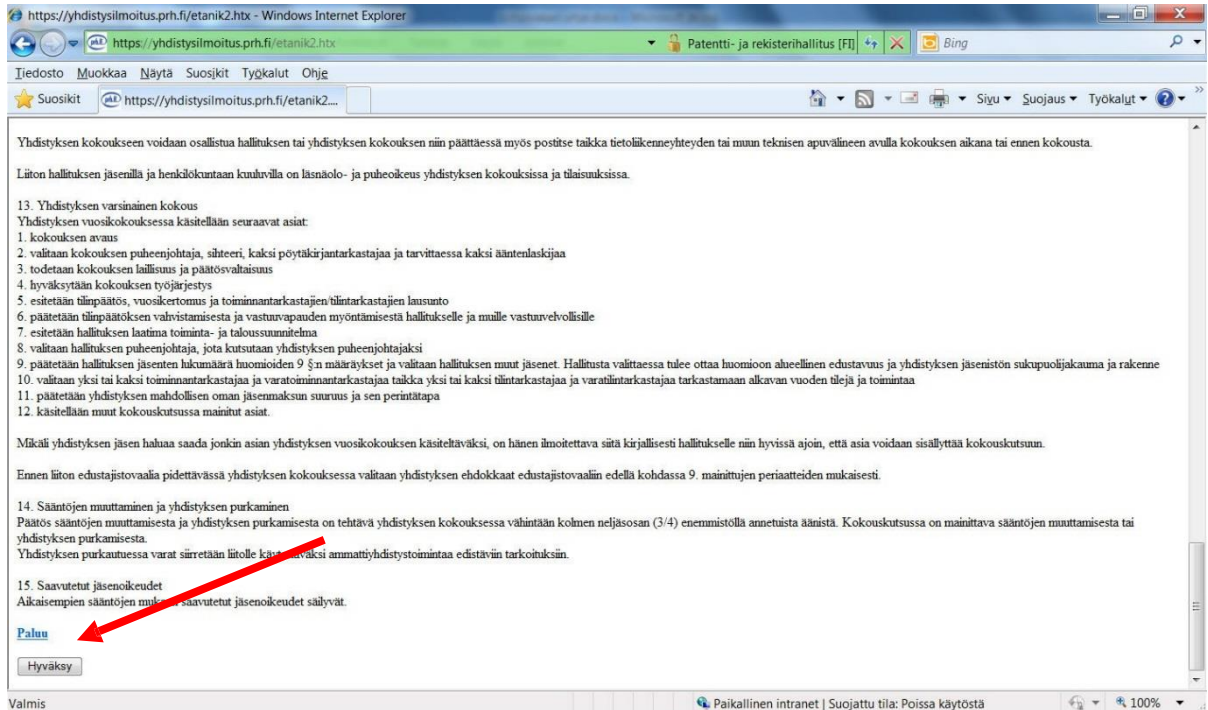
https://yhdistysilmoitus.prh.fi/etanik2.htx - Windows Internet Explorer

https://yhdistysilmoitus.prh.fi/etanik2.htx

Patentti- ja rekisterihallitus [FI]

Bing

Tiedosto Muokkaa Näytä Suosikit Työkalut Ohje

Suosikit

https://yhdistysilmoitus.prh.fi/etanik2....

Sivu ▾ Suojaus ▾ Työkalut ▾

Yhdistyksen kokoukseen voidaan osallistua hallituksen tai yhdistyksen kokouksen niin päättäessä myös postitse taikka tietoliikenneyhteyden tai muun teknisen apuvälineen avulla kokouksen aikana tai ennen kokousta.

Liiton hallituksen jäsenillä ja henkilökuntaan kuuluvilla on läsnäolo- ja puheoikeus yhdistyksen kokouksissa ja tilaisuuksissa.

13. Yhdistyksen varsinainen kokous
Yhdistyksen vuosikokouksessa käsitellään seuraavat asiat:
1. kokouksen avaus
2. valitaan kokouksen puheenjohtaja, sihteeri, kaksi pöytäkirjantarkastajaa ja tarvittaessa kaksi ääntenlaskijaa
3. todetaan kokouksen laillisuus ja päätösvaltaisuus
4. hyväksytään kokouksen työjärjestys
5. esitetään tilinpäätös, vuosikertomus ja toiminnantarkastajien/tilintarkastajien lausunto
6. päätetään tilinpäätöksen vahvistamisesta ja vastuuvapauden myöntämisestä hallitukselle ja muille vastuuvelvollisille
7. esitetään hallituksen laatima toiminta- ja taloussuunnitelma
8. valitaan hallituksen puheenjohtaja, jota kutsutaan yhdistyksen puheenjohtajaksi
9. päätetään hallituksen jäsenten lukumäärä huomioiden 9 §:n määräykset ja valitaan hallituksen muut jäsenet. Hallitusta valittaessa tulee ottaa huomioon alueellinen edustavuus ja yhdistyksen jäsenistön sukupuolijakauma ja rakenne
10. valitaan yksi tai kaksi toiminnantarkastajaa ja varatoiminnantarkastajaa taikka yksi tai kaksi tilintarkastajaa ja varatilintarkastajaa tarkastamaan alkavan vuoden tilejä ja toimintaa
11. päätetään yhdistyksen mahdollisen oman jäsenmaksun suuruus ja sen perintätapa
12. käsitellään muut kokouskutsussa mainitut asiat.

Mikäli yhdistyksen jäsen haluaa saada jonkin asian yhdistyksen vuosikokouksen käsiteltäväksi, on hänen ilmoitettava siitä kirjallisesti hallitukselle niin hyvissä ajoin, että asia voidaan sisällyttää kokouskutsuun.

Ennen liiton edustajistovaalia pidettävässä yhdistyksen kokouksessa valitaan yhdistyksen ehdokkaat edustajistovaaliin edellä kohdassa 9. mainittujen periaatteiden mukaisesti.

14. Sääntöjen muuttaminen ja yhdistyksen purkaminen
Päätös sääntöjen muuttamisesta ja yhdistyksen purkamisesta on tehtävä yhdistyksen kokouksessa vähintään kolmen neljäsosan (3/4) enemmistöllä annetuista äänistä. Kokouskutsussa on mainittava sääntöjen muuttamisesta tai yhdistyksen purkamisesta.
Yhdistyksen purkautuessa varat siirretään liitolle k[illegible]vaksi ammattiyhdistystoimintaa edistäviin tarkoituksiin.

15. Saavutetut jäsenoikeudet
Aikaisempien sääntöjen muk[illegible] saavutetut jäsenoikeudet säilyvät.

Paluu

Hyväksy

Valmis

Paikallinen intranet | Suojattu tila: Poissa käytöstä

100%